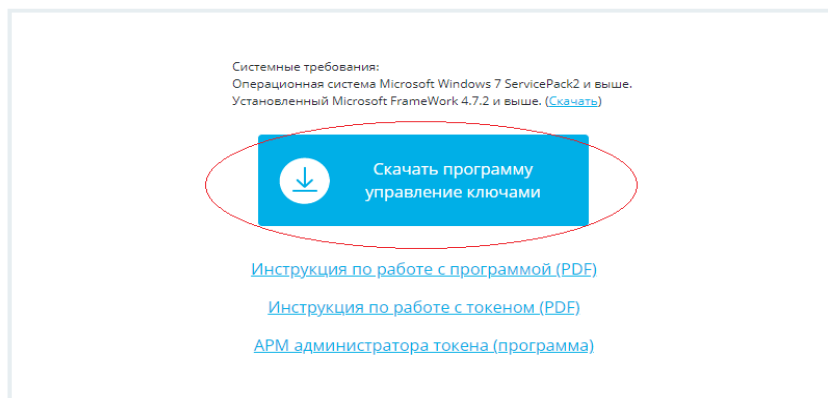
Системные требования:
Операционная система Microsoft Windows 7 ServicePack2 и выше.
Установленный Microsoft FrameWork 4.7.2 и выше. (Скачать)

Скачать программу управление ключами

Инструкция по работе с программой (PDF)

Инструкция по работе с токеном (PDF)

АРМ администратора токена (программа)